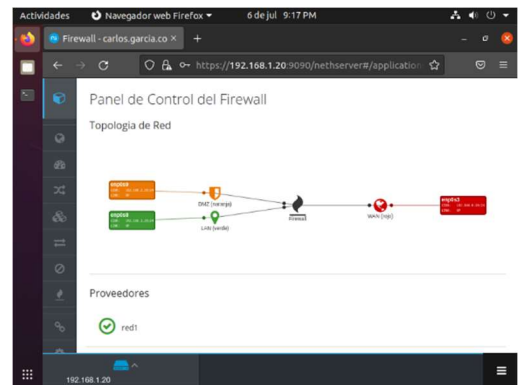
Actividades Navegador web Firefox 6 de jul 9:17 PM

Firewall - carlos.garcia.co ×

https://192.168.1.20:9090/nethserver#/application

Panel de Control del Firewall

Topologia de Red

enp0s3
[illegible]

DMZ (naranja)

enp0s8
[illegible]

LAN (verde)

Firewall

WAN (rojo)

enp0s3
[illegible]

Proveedores

red1

192.168.1.20